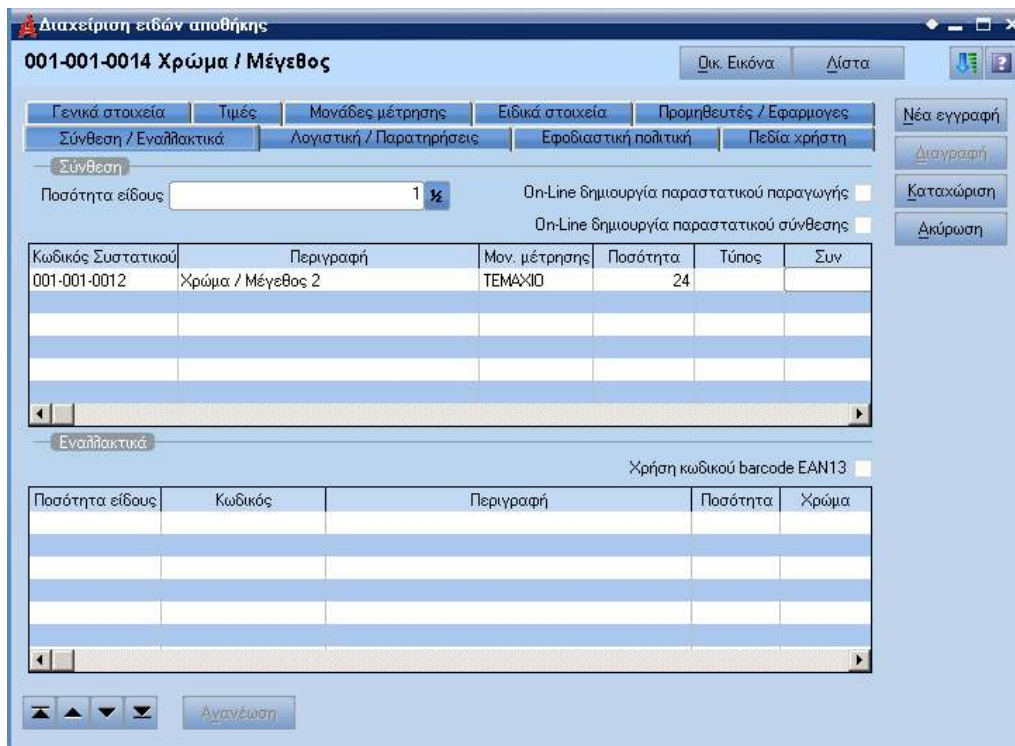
Διαχείριση ειδών αποθήκης

001-001-0014 Χρώμα / Μέγεθος

Οικ. Εικόνα | Λίστα

Γενικά στοιχεία | Τιμές | Μονάδες μέτρησης | Ειδικά στοιχεία | Προμηθευτές / Εφαρμογες
Σύνθεση / Εναλλακτικά | Λογιστική / Παρατηρήσεις | Εφοδιαστική πολιτική | Πεδία χρήστη

Νέα εγγραφή
Διαγραφή
Καταχώριση
Ακύρωση

Σύνθεση

Ποσότητα είδους 1

On-Line δημιουργία παραστατικού παραγωγής
On-Line δημιουργία παραστατικού σύνθεσης

| Κωδικός Συστατικού | Περιγραφή | Μον. μέτρησης | Ποσότητα | Τύπος | Συν |
|---|---|---|---|---|---|
| 001-001-0012 | Χρώμα / Μέγεθος 2 | ΤΕΜΑΧΙΟ | 24 | | |

Εναλλακτικά

Χρήση κωδικού barcode EAN13

| Ποσότητα είδους | Κωδικός | Περιγραφή | Ποσότητα | Χρώμα |
|---|---|---|---|---|

Ανανέωση